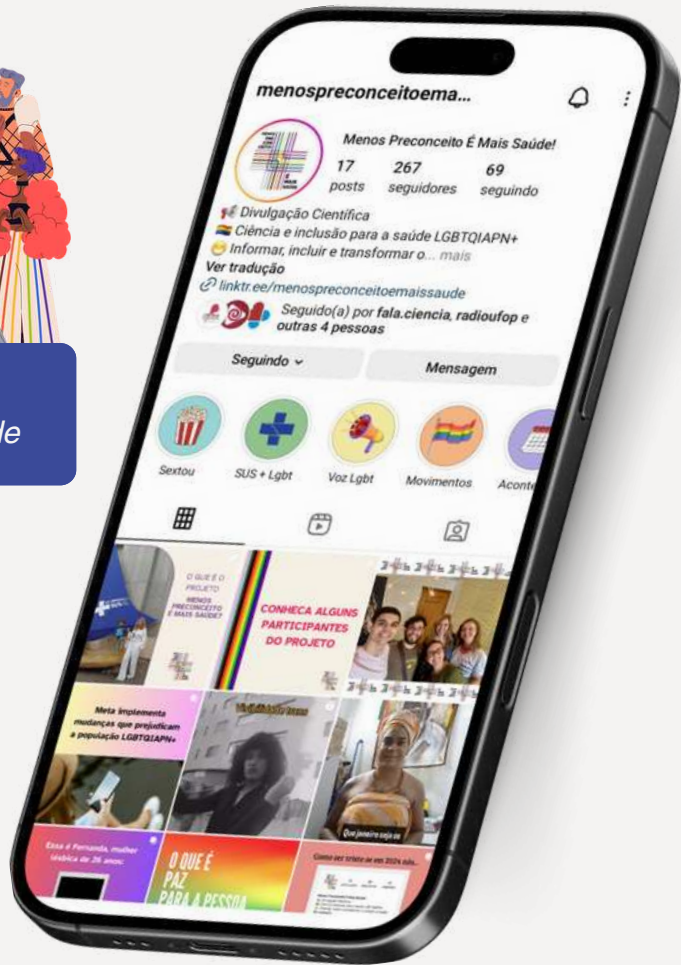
le

menospreconceitoema...

Menos Preconceito É Mais Saúde!

17 posts
267 seguidores
69 seguindo

Divulgação Científica
Ciência e inclusão para a saúde LGBTQIAPN+
Informar, incluir e transformar o... mais
Ver tradução
linktr.ee/menospreconceitoemaissaude
Seguido(a) por fala.ciencia, radioufop e outras 4 pessoas

Seguindo
Mensagem

Sextou
SUS + Lgbt
Voz Lgbt
Movimentos
Acont

O QUE É O PROJETO MENOS PRECONCEITO É MAIS SAÚDE?

CONHEÇA ALGUNS PARTICIPANTES DO PROJETO

Meta implementa mudanças que prejudicam a população LGBTQIAPN+

Que Janeiro seja os

Essa é Fernanda, mulher lésbica de 26 anos

O QUE É PAZ PARA A PESSOA

Como ser triste se em 2024 só...